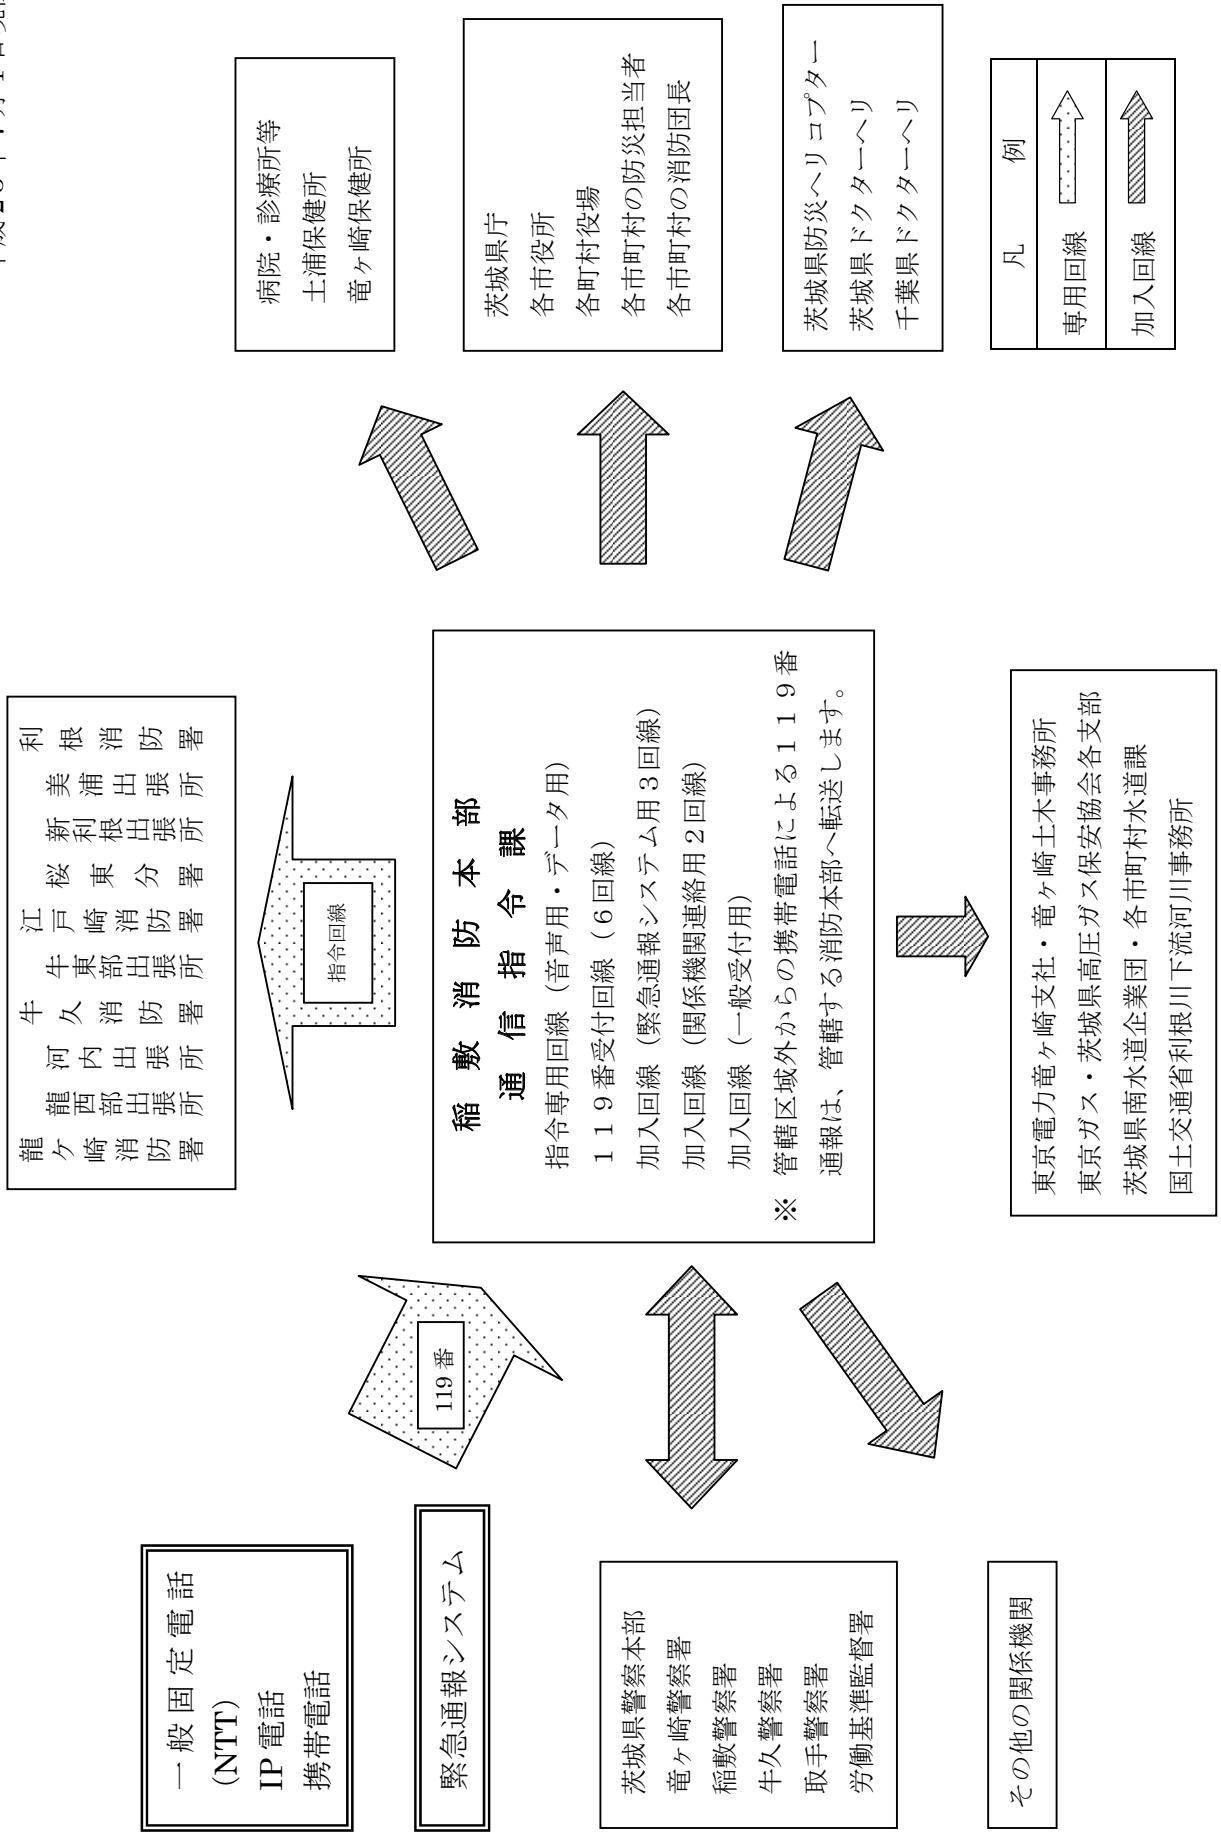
平成28年4月1日現在

一般固定電話
(NTT)
IP電話
携帯電話

緊急通報システム

119番

龍ケ崎消防署
龍西部出張所
河内出張所
牛久消防署
牛東部出張所
江戸崎消防署
桜東分署
新利根出張所
美浦出張所
利根消防署

指令回線

稲敷消防本部
通信指令課
指令専用回線（音声用・データ用）
119番受付回線（6回線）
加入回線（緊急通報システム用3回線）
加入回線（関係機関連絡用2回線）
加入回線（一般受付用）
※ 管轄区域外からの携帯電話による119番通報は、管轄する消防本部へ転送します。

病院・診療所等
土浦保健所
竜ヶ崎保健所

茨城県庁
各市役所
各町村役場
各市町村の防災担当者
各市町村の消防団長

茨城県防災ヘリコプター
茨城県ドクターヘリ
千葉県ドクターヘリ

| 凡　例 |
|---|
| 専用回線 |
| 加入回線 |

茨城県警察本部
竜ヶ崎警察署
稲敷警察署
牛久警察署
取手警察署
労働基準監督署

その他の関係機関

東京電力竜ヶ崎支社・竜ヶ崎土木事務所
東京ガス・茨城県高圧ガス保安協会各支部
茨城県南水道企業団・各市町村水道課
国土交通省利根川下流河川事務所